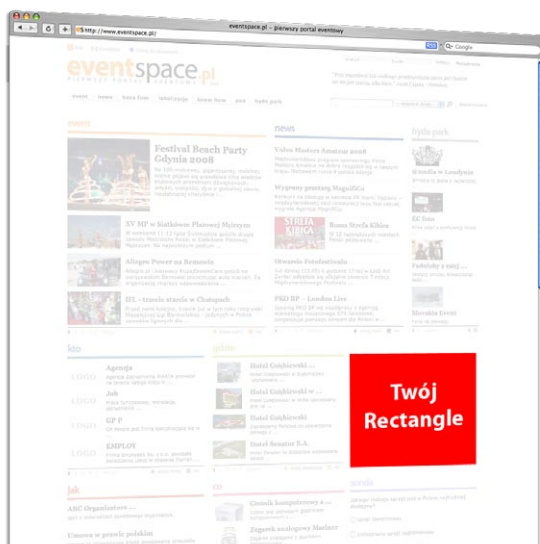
eventspace.pl – pierwszy portal eventowy

http://www.eventspace.pl/

Google

eventspace.pl

event news

Festival Beach Party Gdynia 2008

XV MP w Siatkówce Plażowej Mężczyzn

Allegro Power na Bemowie

IFL – trzecie starcie w Chałupach

Volvo Masters Amateur 2008

Wyprawy pustynią Magolli'a

Strefa Kibica

Otwarcie Fotofestiwalu

PKO BP – London Live

hyde park

Agencja

Job

GP P

EMPLOY

Hotel Gołębiewski

Hotel Gołębiewski w ...

Hotel Gołębiewski

Hotel Senator S.A.

Twój Rectangle

ABC Organizatora ...

Umowa w prawie polskim

Chmiel komputerowy s ...

Zegarek analogowy Master